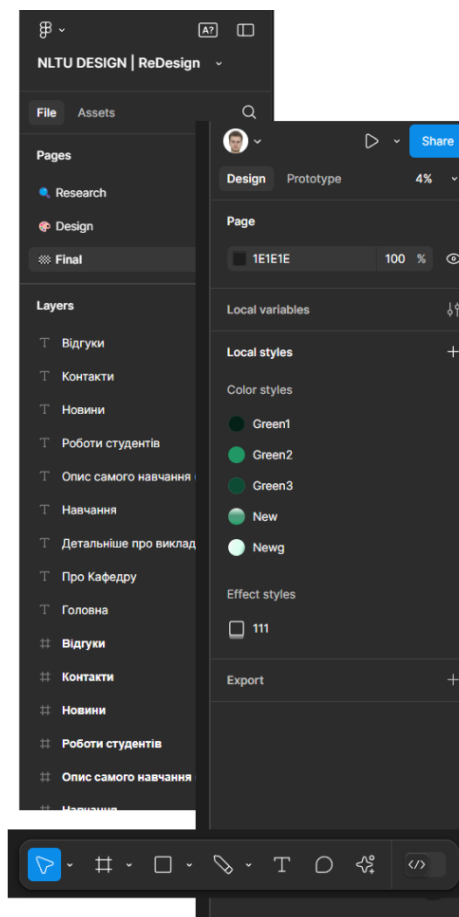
NLTU DESIGN | ReDesign

File Assets

Pages

Research

Design

Final

Layers

Відгуки

Контакти

Новини

Роботи студентів

Опис самого навчання

Навчання

Детальніше про виклад

Про Кафедру

Головна

Відгуки

Контакти

Новини

Роботи студентів

Опис самого навчання

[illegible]

Share

Design Prototype 4%

Page

1E1E1E 100 %

Local variables

Local styles

Color styles

Green1

Green2

Green3

New

Newg

Effect styles

111

Export